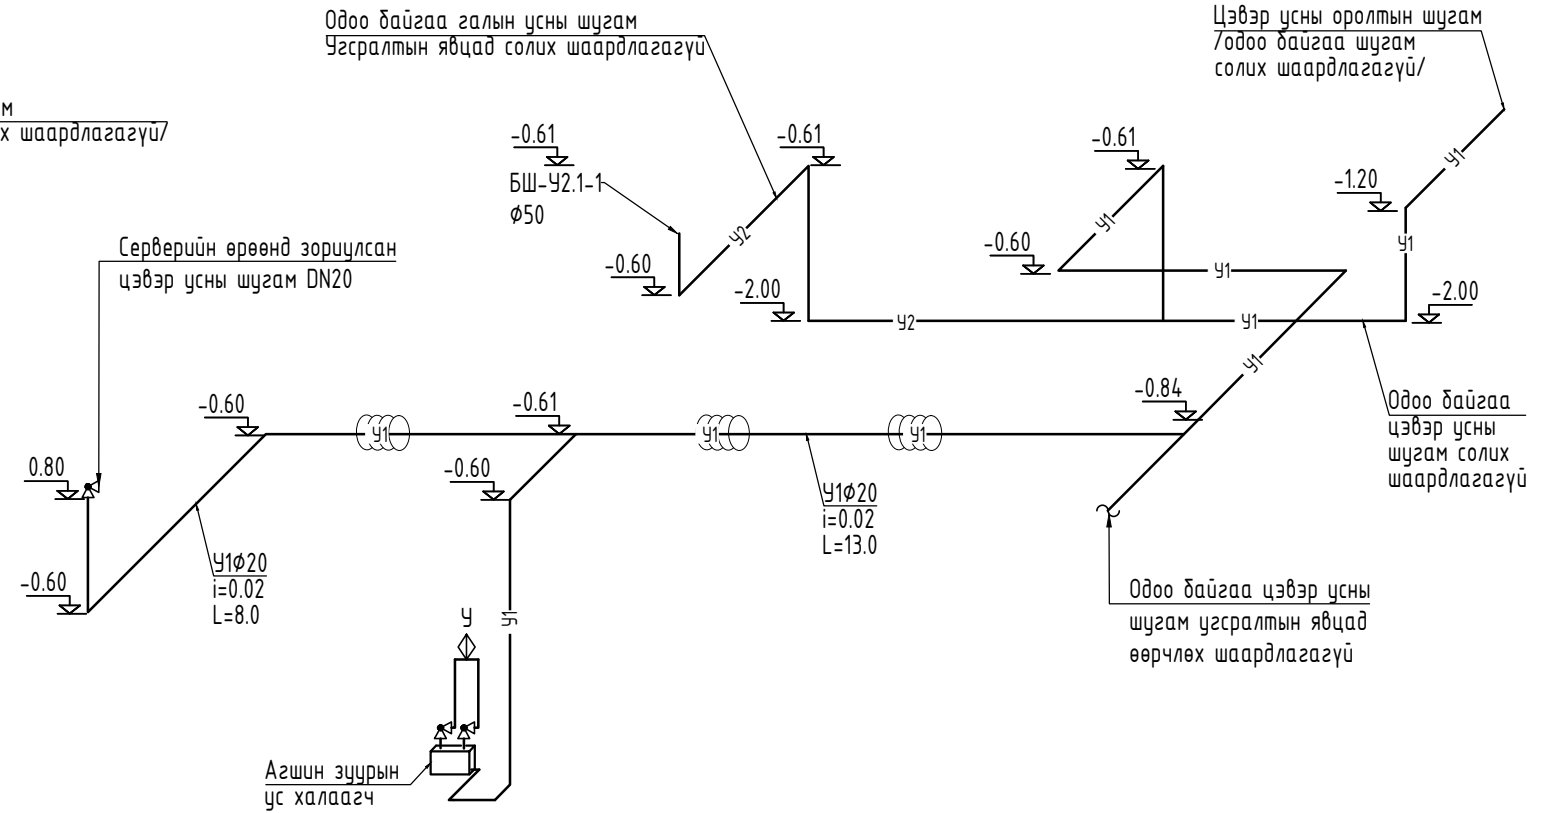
м
х шаардлагагүй/

Одоо байгаа галын усны шугам
Угсралтын явцад солих шаардлагагүй

Цэвэр усны оролтын шугам
/одоо байгаа шугам
солих шаардлагагүй/

-0.61
БШ-У2.1-1
Ø50

-0.61

-0.61

-0.60

У2

-2.00

-0.60

У1

У1

-1.20

У1

У1

-2.00

У2

У1

Сервэрийн өрөөнд зориулсан
цэвэр усны шугам DN20

У1

-0.84

-0.60

-0.61

Одоо байгаа
цэвэр усны
шугам солих
шаардлагагүй

У1

У1

У1

0.80

-0.60

У1Ø20
i=0.02
L=13.0

У1Ø20
i=0.02
L=8.0

-0.60

Одоо байгаа цэвэр усны
шугам угсралтын явцад
өөрчлөх шаардлагагүй

У

У1

Агшин зуурын
ус халаагч